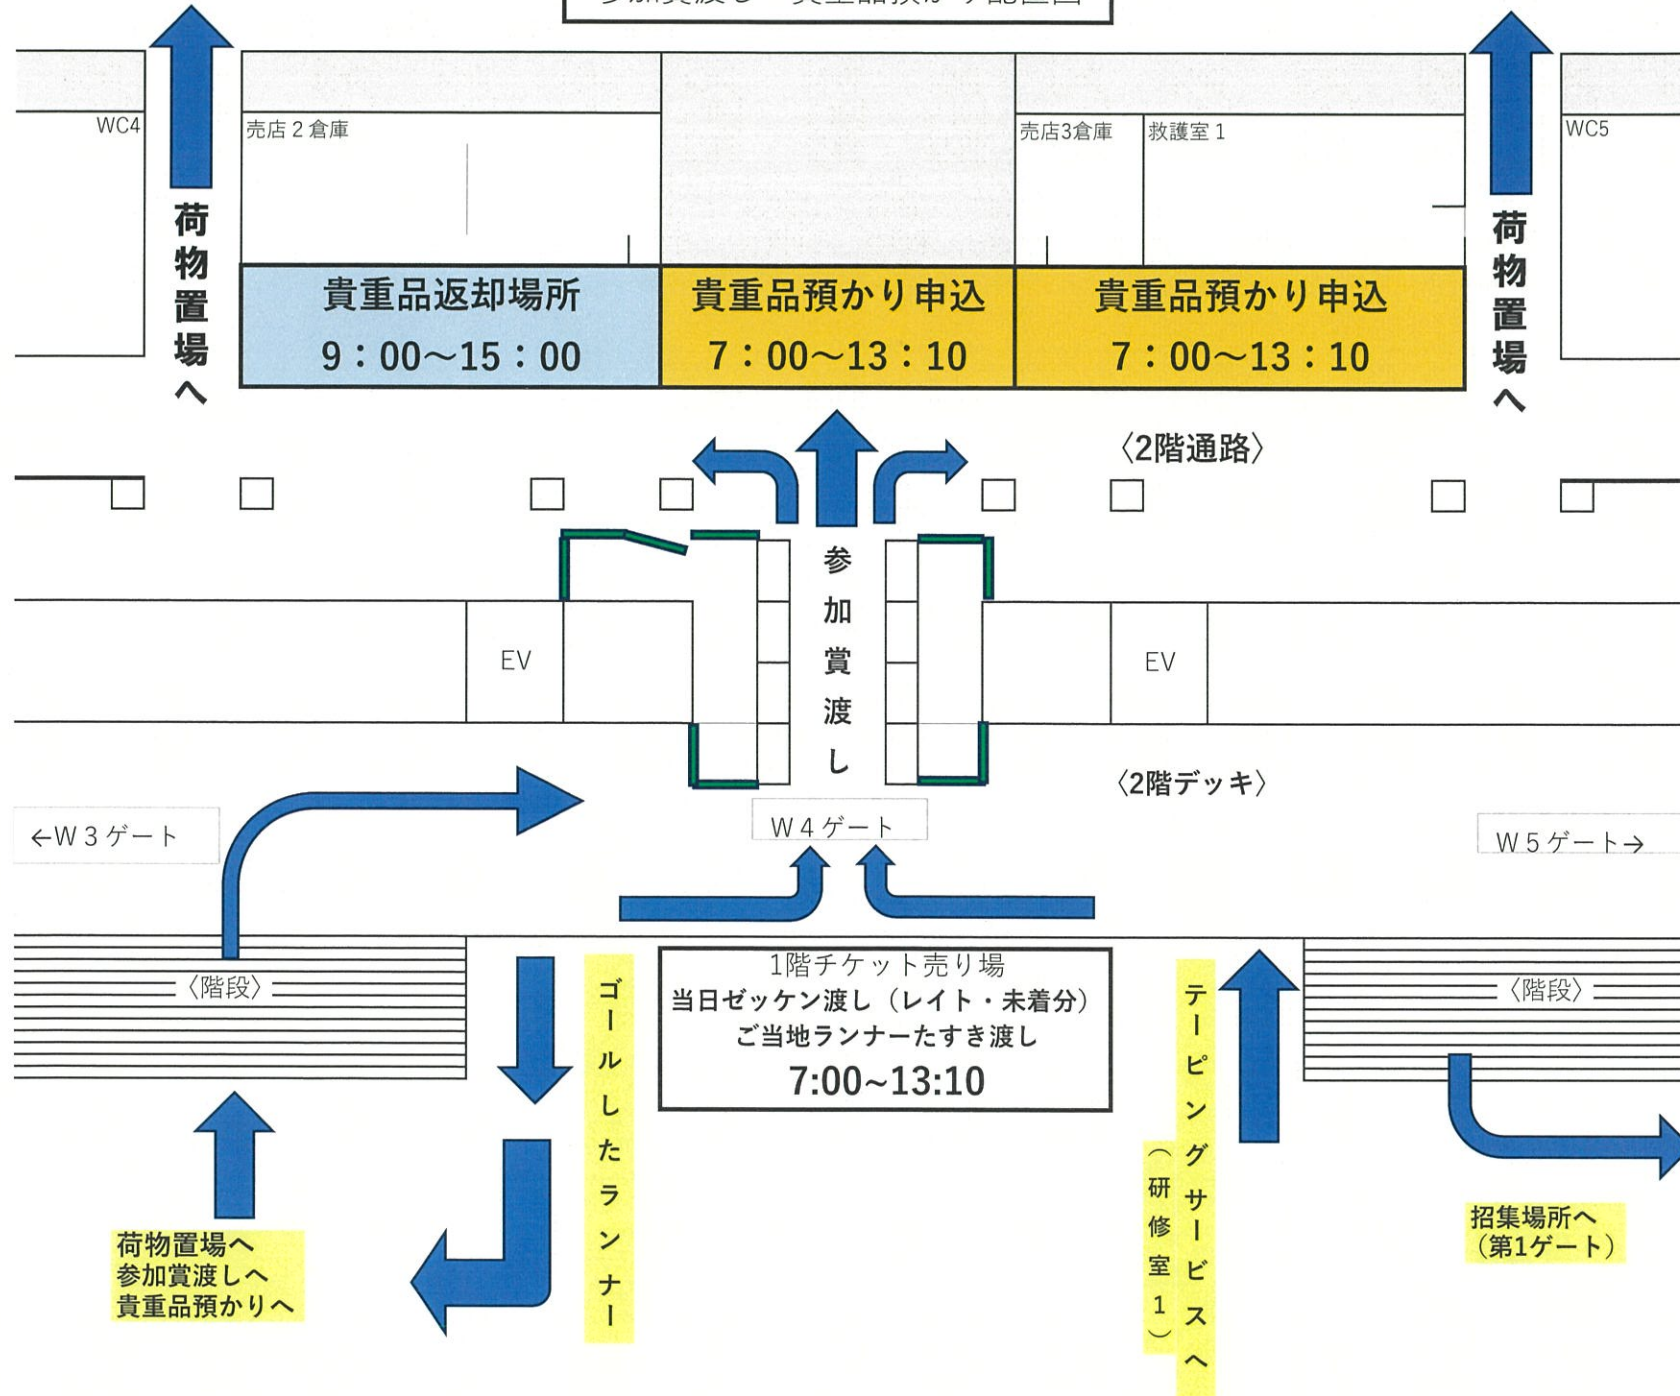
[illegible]

WC4

売店２倉庫

売店3倉庫

救護室１

WC5

荷物置場へ

貴重品返却場所
9：00～15：00

貴重品預かり申込
7：00～13：10

貴重品預かり申込
7：00～13：10

荷物置場へ

〈2階通路〉

参加賞渡し

EV

EV

〈2階デッキ〉

←W３ゲート

W４ゲート

W５ゲート→

〈階段〉

ゴールしたランナー

1階チケット売り場
当日ゼッケン渡し（レイト・未着分）
ご当地ランナーたすき渡し
7:00~13:10

テーピングサービスへ
（研修室１）

〈階段〉

荷物置場へ
参加賞渡しへ
貴重品預かりへ

招集場所へ
（第1ゲート）